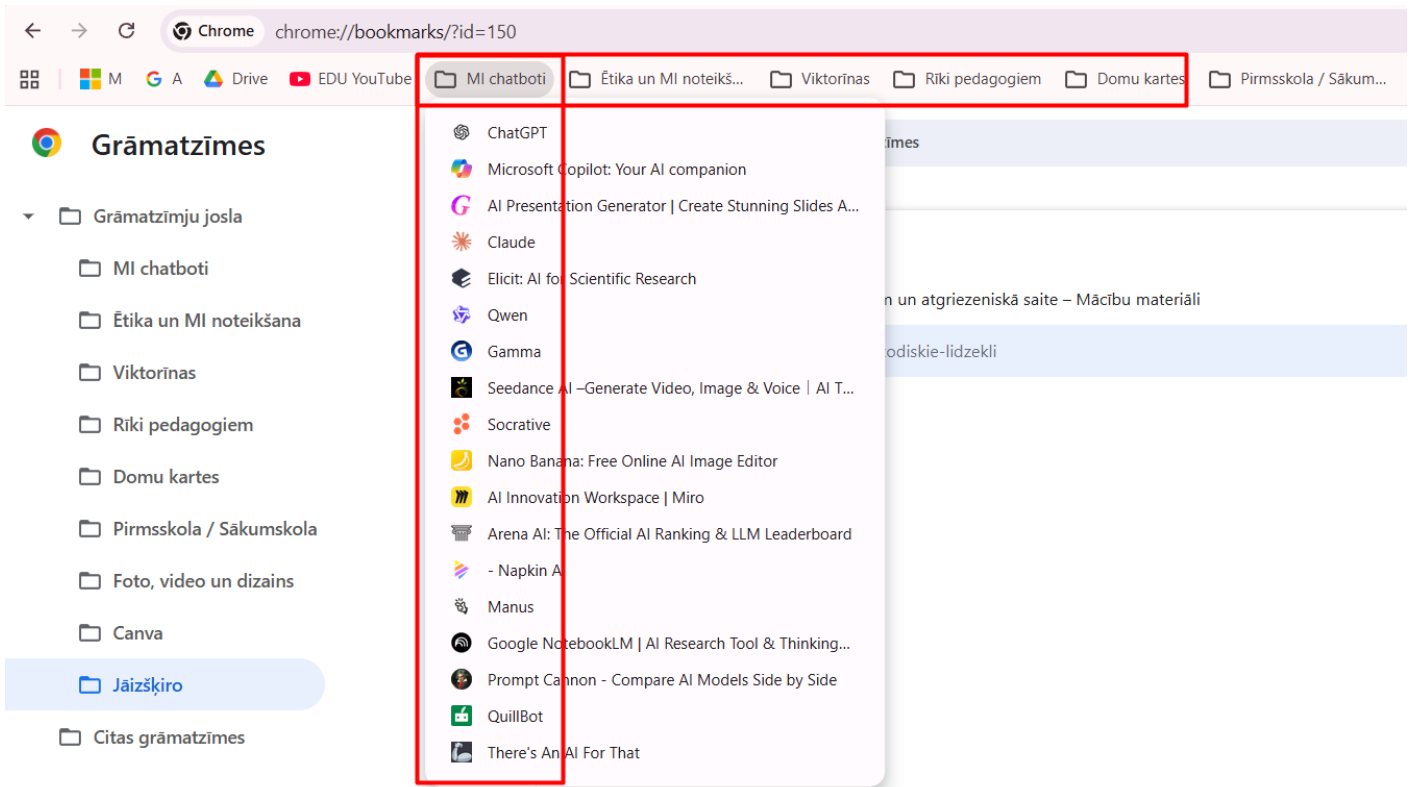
Chrome chrome://bookmarks/?id=150

M A Drive EDU YouTube MI chatboti Ētika un MI noteikš... Viktorīnas Rīki pedagogiem Domu kartes Pirmsskola / Sākum...

Grāmatzīmes

Grāmatzīmju josla
MI chatboti
Ētika un MI noteikšana
Viktorīnas
Rīki pedagogiem
Domu kartes
Pirmsskola / Sākumskola
Foto, video un dizains
Canva
Jāizšķiro
Citas grāmatzīmes

ChatGPT
Microsoft Copilot: Your AI companion
AI Presentation Generator | Create Stunning Slides A...
Claude
Elicit: AI for Scientific Research
Qwen
Gamma
Seedance AI –Generate Video, Image & Voice | AI T...
Socrative
Nano Banana: Free Online AI Image Editor
AI Innovation Workspace | Miro
Arena AI: The Official AI Ranking & LLM Leaderboard
- Napkin AI
Manus
Google NotebookLM | AI Research Tool & Thinking...
Prompt Cannon - Compare AI Models Side by Side
QuillBot
There's An AI For That

īmes
n un atgriezeniskā saite – Mācību materiāli
odiskie-lidzekli